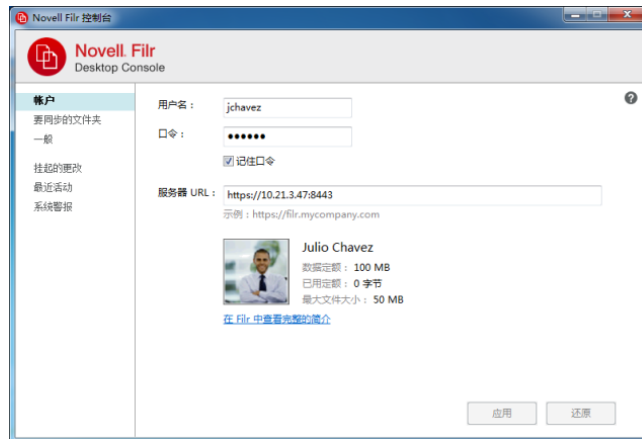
Novell Filr 控制台

Novell. Filr
Desktop Console

帐户
要同步的文件夹
一般
挂起的更改
最近活动
系统警报

用户名：
jchavez
口令：
●●●●●●
记住口令
服务器 URL：
https://10.21.3.47:8443
示例：https://filr.mycompany.com

Julio Chavez
数据定额： 100 MB
已用定额： 0 字节
最大文件大小： 50 MB
在 Filr 中查看完整的简介

?

应用
还原